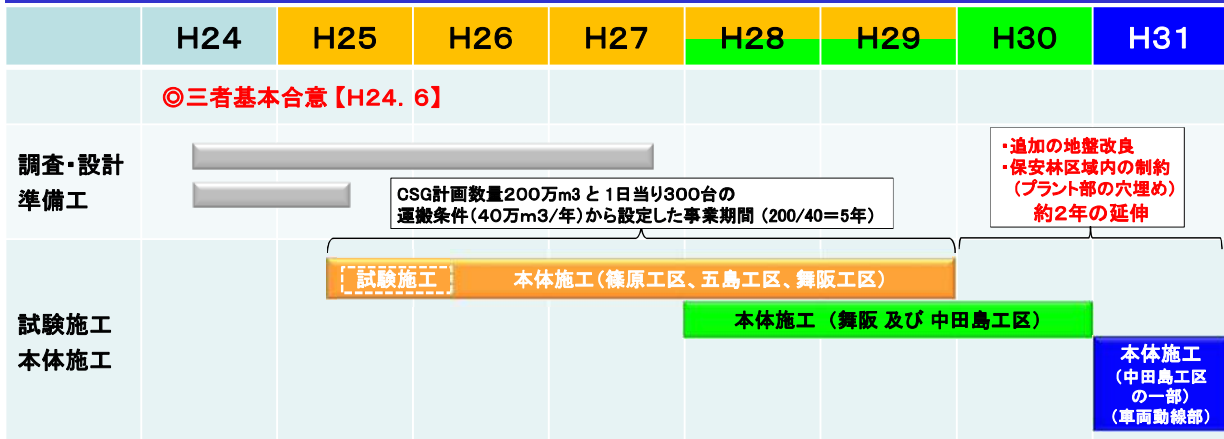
| | H24 | H25 | H26 | H27 | H28 | H29 | H30 | H31 |
|---|---|---|---|---|---|---|---|---|

◎三者基本合意【H24. 6】

調査・設計

準備工

CSG計画数量200万m3と1日当り300台の運搬条件（40万m3/年）から設定した事業期間（200/40＝5年）

・追加の地盤改良
・保安林区域内の制約（プラント部の穴埋め）
約2年の延伸

試験施工
本体施工

試験施工

本体施工（篠原工区、五島工区、舞阪工区）

本体施工（舞阪 及び 中田島工区）

本体施工
（中田島工区の一部）
（車両動線部）